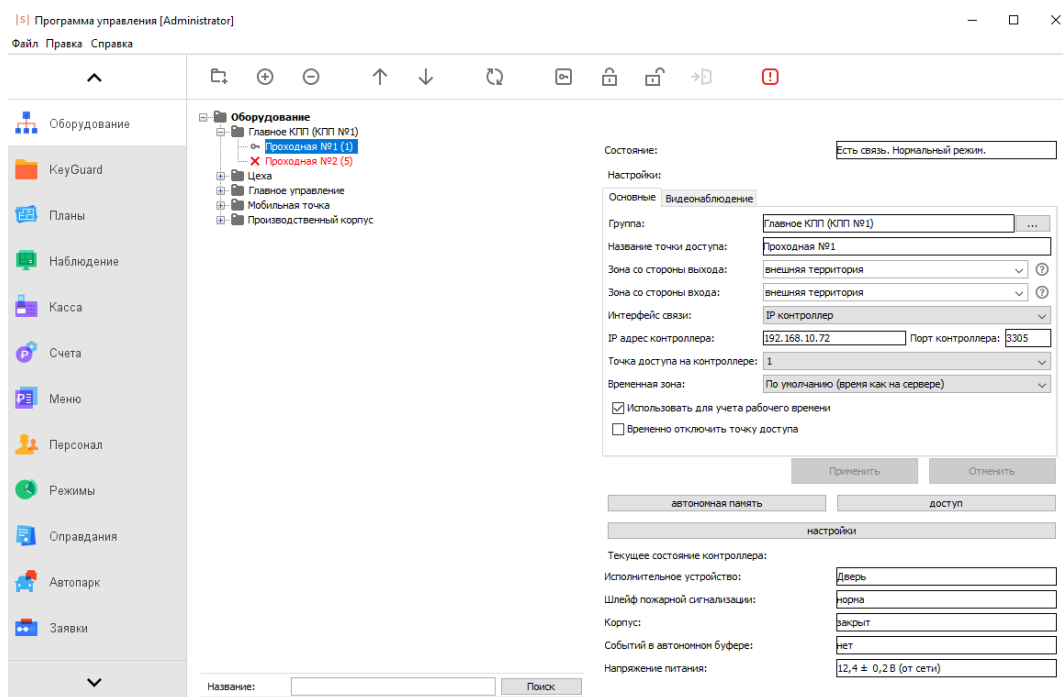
|S| Программа управления [Administrator]

Файл Правка Справка

Оборудование
KeyGuard
Планы
Наблюдение
Касса
Счета
Меню
Персонал
Режимы
Оправдания
Автопарк
Заявки

Оборудование
Главное КПП (КПП №1)
Проходная №1 (1)
Проходная №2 (5)
Цеха
Главное управление
Мобильная точка
Производственный корпус

Название:
Поиск

Состояние: Есть связь. Нормальный режим.
Настройки:
Основные
Видеонаблюдение

| | |
|---|---|
| Группа: | Главное КПП (КПП №1) ... |
| Название точки доступа: | Проходная №1 |
| Зона со стороны выхода: | внешняя территория |
| Зона со стороны входа: | внешняя территория |
| Интерфейс связи: | IP контроллер |
| IP адрес контроллера: | 192.168.10.72 Порт контроллера: 3305 |
| Точка доступа на контроллере: | 1 |
| Временная зона: | По умолчанию (время как на сервере) |

Использовать для учета рабочего времени
Временно отключить точку доступа

Применить
Отменить
автономная память
доступ
настройки

Текущее состояние контроллера:

| | |
|---|---|
| Исполнительное устройство: | Дверь |
| Шлейф пожарной сигнализации: | норма |
| Корпус: | закрыт |
| Событий в автономном буфере: | нет |
| Напряжение питания: | 12,4 ± 0,2 В (от сети) |